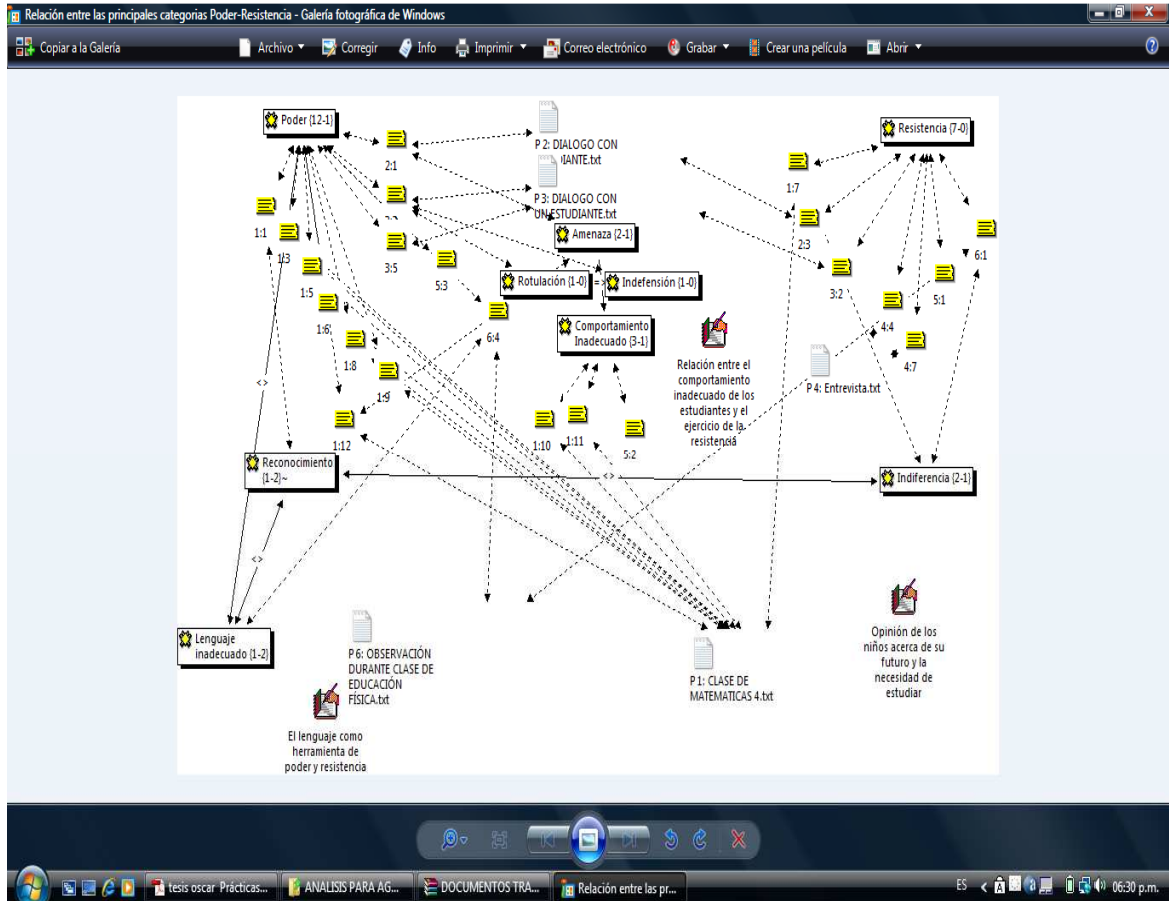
Relación entre las principales categorias Poder-Resistencia - Galería fotográfica de Windows

Copiar a la Galería
Archivo
Corregir
Info
Imprimir
Correo electrónico
Grabar
Crear una película
Abrir

Poder {12-1}
2:1
P 2: DIALOGO CON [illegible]IANTE.txt
P 3: DIALOGO CON UN ESTUDIANTE.txt
Resistencia {7-0}
1:7
2:3
6:1
1:1
1:3
3:5
5:3
Amenaza {2-1}
Rotulación {1-0}
Indefensión {1-0}
3:2
5:1
4:4
1:5
1:6
6:4
Comportamiento Inadecuado {3-1}
4:7
1:8
1:9
Relación entre el comportamiento inadecuado de los estudiantes y el ejercicio de la resistencia
P 4: Entrevista.txt
1:12
1:10
1:11
5:2
Reconocimiento {1-2}~
<>
Indiferencia {2-1}
<>
<>
Lenguaje inadecuado {1-2}
P 6: OBSERVACIÓN DURANTE CLASE DE EDUCACIÓN FÍSICA.txt
P 1: CLASE DE MATEMATICAS 4.txt
Opinión de los niños acerca de su futuro y la necesidad de estudiar
El lenguaje como herramienta de poder y resistencia

tesis oscar Prácticas...
ANALISIS PARA AG...
DOCUMENTOS TRA...
Relación entre las pr...
ES
06:30 p.m.